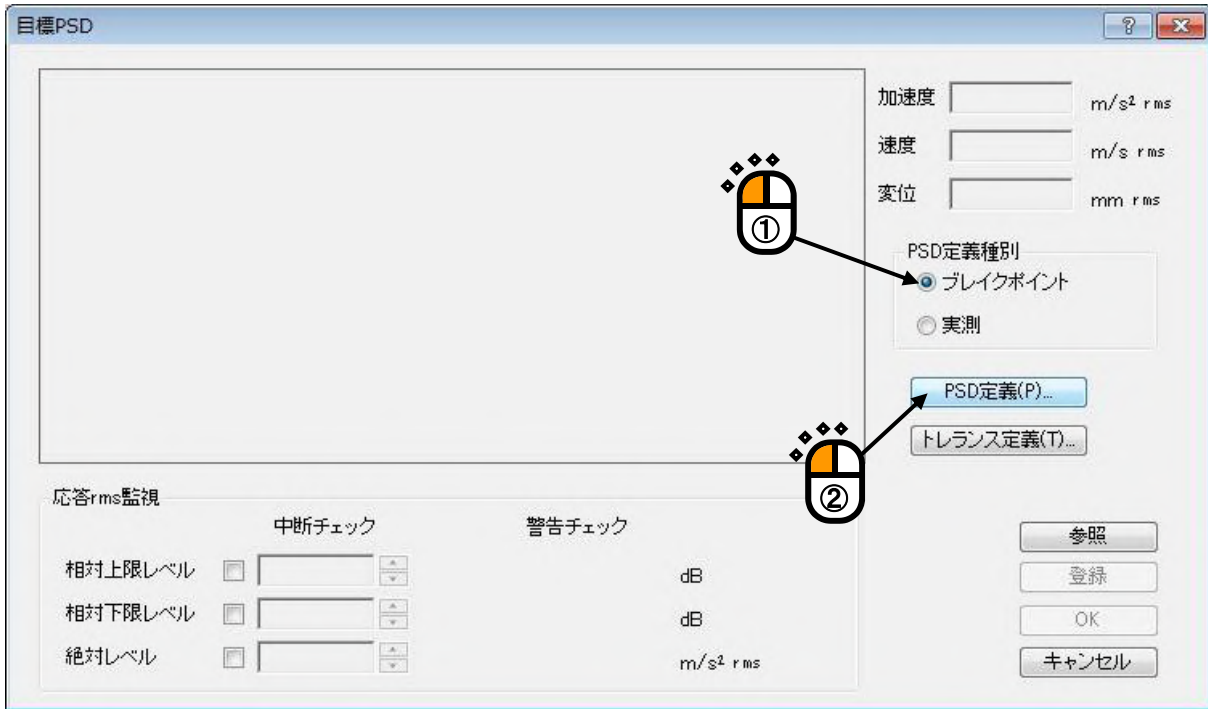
目標PSD

?

加速度 $m/s^2$ rms

速度 m/s rms

変位 mm rms

①

PSD定義種別

ブレイクポイント

実測

PSD定義(P)...

トレランス定義(T)...

②

応答rms監視

中断チェック

警告チェック

相対上限レベル dB

相対下限レベル dB

絶対レベル $m/s^2$ rms

参照

登録

OK

キャンセル